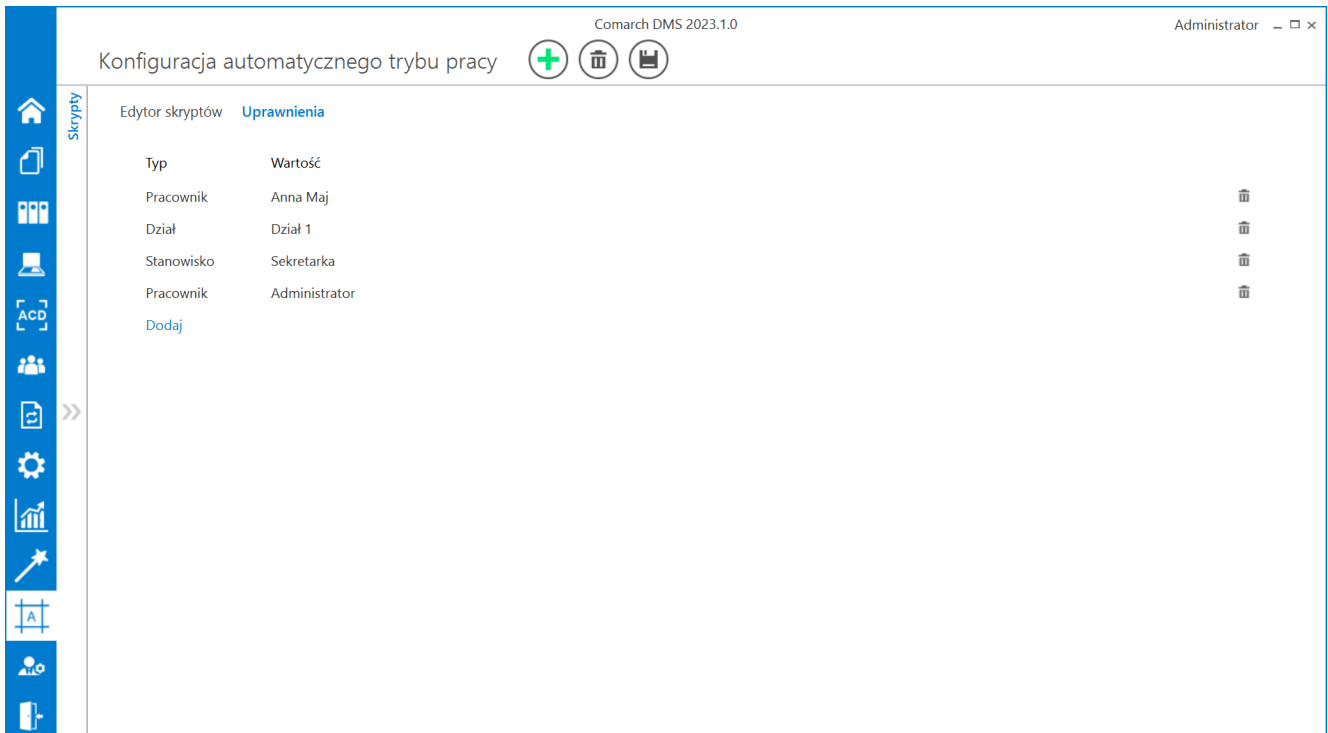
Comarch DMS 2023.1.0

Administrator

Konfiguracja automatycznego trybu pracy

Skrypty

ACD

A

Edytor skryptów Uprawnienia

| Typ | Wartość |
|---|---|
| Pracownik | Anna Maj |
| Dział | Dział 1 |
| Stanowisko | Sekretarka |
| Pracownik | Administrator |

Dodaj